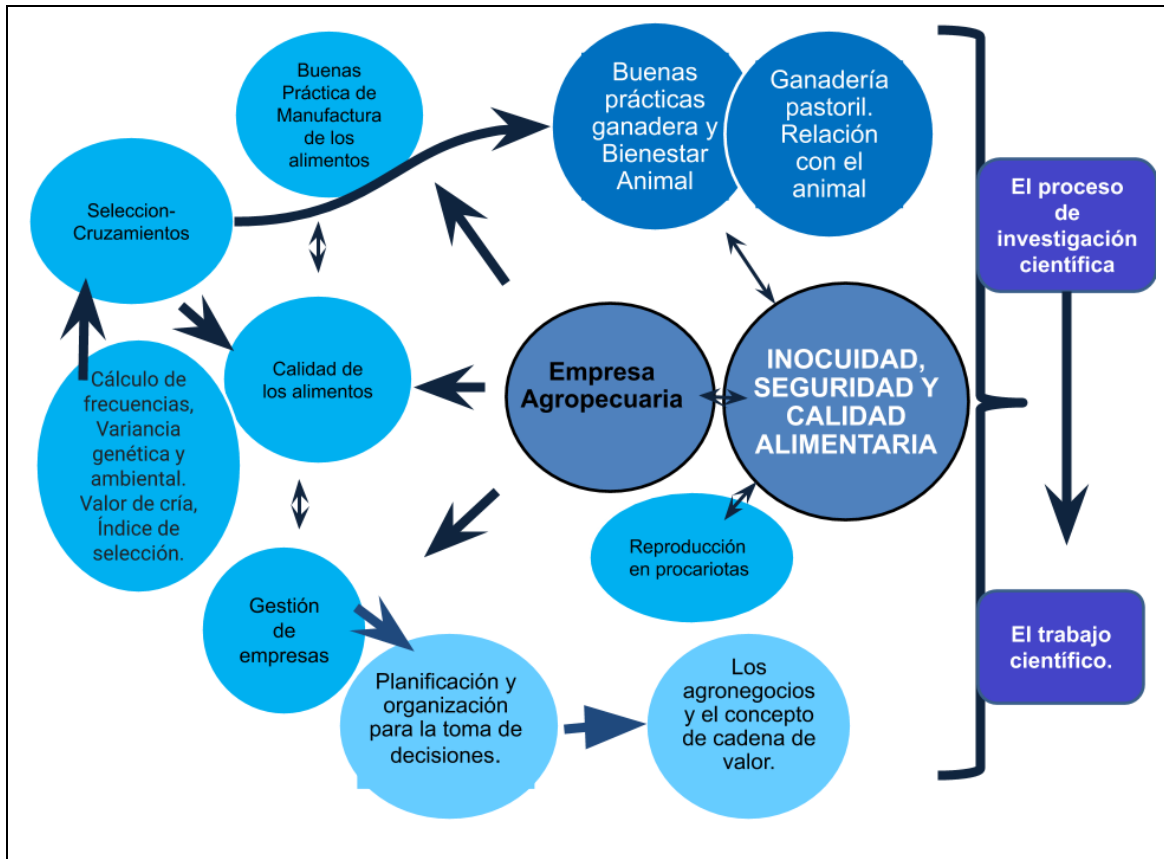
Buenas Práctica de Manufactura de los alimentos

Buenas prácticas ganadera y Bienestar Animal

Ganadería pastoril. Relación con el animal

Seleccion-Cruzamientos

El proceso de investigación científica

Calidad de los alimentos

Empresa Agropecuaria

INOCUIDAD, SEGURIDAD Y CALIDAD ALIMENTARIA

Cálculo de frecuencias, Variancia genética y ambiental. Valor de cría, Índice de selección.

Reproducción en procariotas

Gestión de empresas

El trabajo científico.

Planificación y organización para la toma de decisiones.

Los agronegocios y el concepto de cadena de valor.